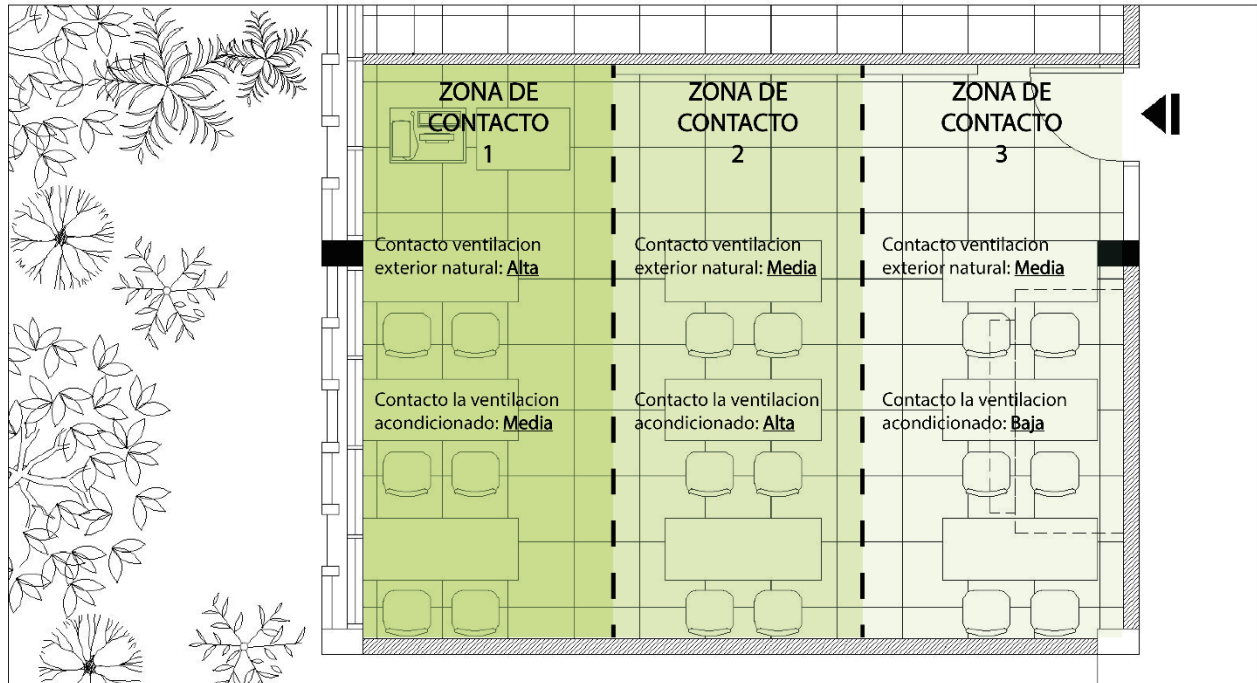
ZONA DE CONTACTO 1

Contacto ventilacion exterior natural: Alta

Contacto la ventilacion acondicionado: Media

ZONA DE CONTACTO 2

Contacto ventilacion exterior natural: Media

Contacto la ventilacion acondicionado: Alta

ZONA DE CONTACTO 3

Contacto ventilacion exterior natural: Media

Contacto la ventilacion acondicionado: Baja